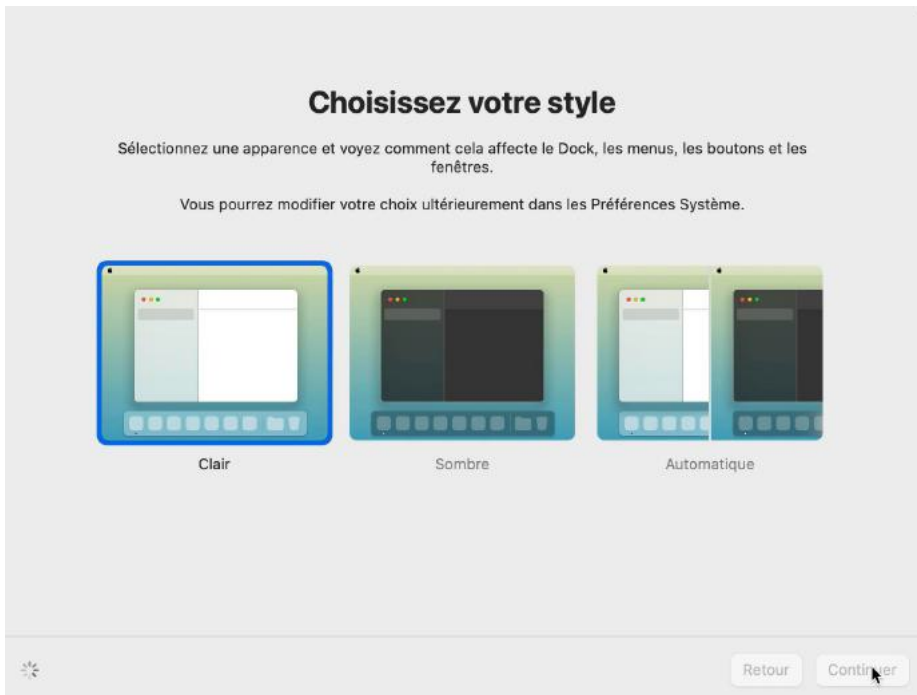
Choisissez votre style

Sélectionnez une apparence et voyez comment cela affecte le Dock, les menus, les boutons et les fenêtres.

Vous pourrez modifier votre choix ultérieurement dans les Préférences Système.

Clair

Sombre

Automatique

Retour

Conti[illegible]er